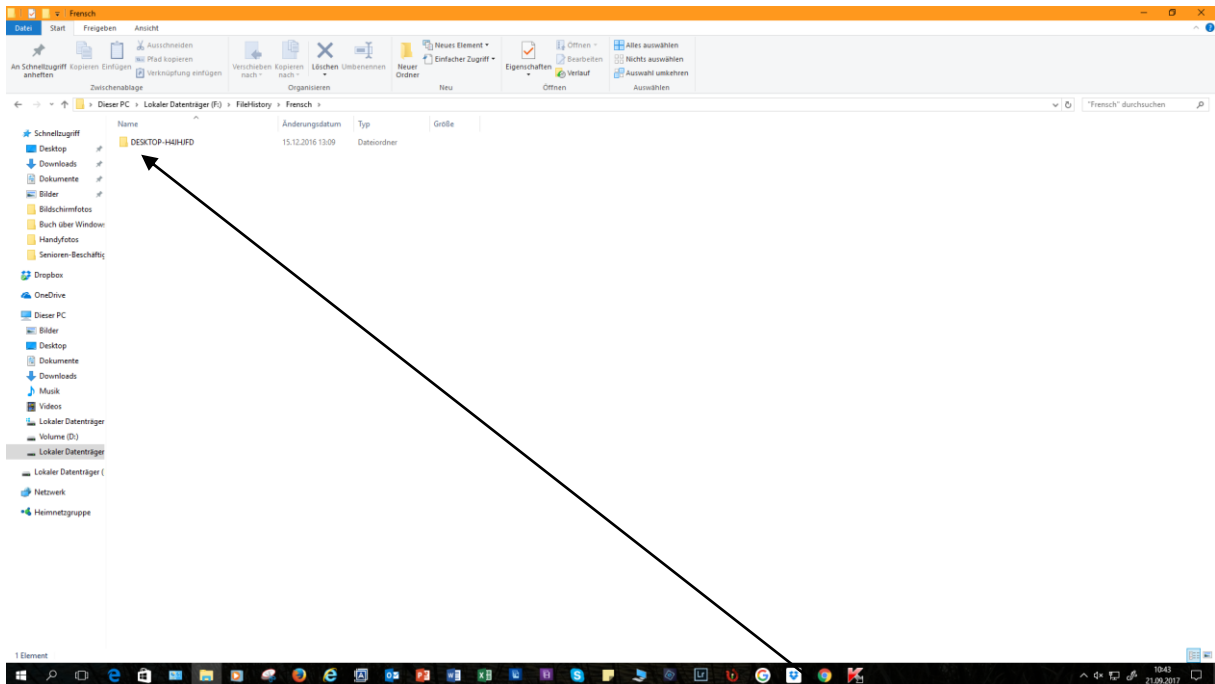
Frensch

Datei Start Freigeben Ansicht

An Schnellzugriff anheften Kopieren Einfügen Ausschneiden Pfad kopieren Verknüpfung einfügen
Zwischenablage

Verschieben nach Kopieren nach Löschen Umbenennen
Organisieren

Neuer Ordner Neues Element Einfacher Zugriff
Neu

Eigenschaften Öffnen Bearbeiten Verlauf
Öffnen

Alles auswählen Nichts auswählen Auswahl umkehren
Auswählen

Dieser PC › Lokaler Datenträger (F:) › FileHistory › Frensch

"Frensch" durchsuchen

Schnellzugriff
Desktop
Downloads
Dokumente
Bilder
Bildschirmfotos
Buch über Window
Handyfotos
Senioren-Beschäftig
Dropbox
OneDrive
Dieser PC
Bilder
Desktop
Dokumente
Downloads
Musik
Videos
Lokaler Datenträger
Volume (D:)
Lokaler Datenträger
Lokaler Datenträger (
Netzwerk
Heimnetzgruppe

| Name | Änderungsdatum | Typ | Größe |
|---|---|---|---|
| DESKTOP-H4JHJFD | 15.12.2016 13:09 | Dateiordner | |

1 Element

10:43
21.09.2017